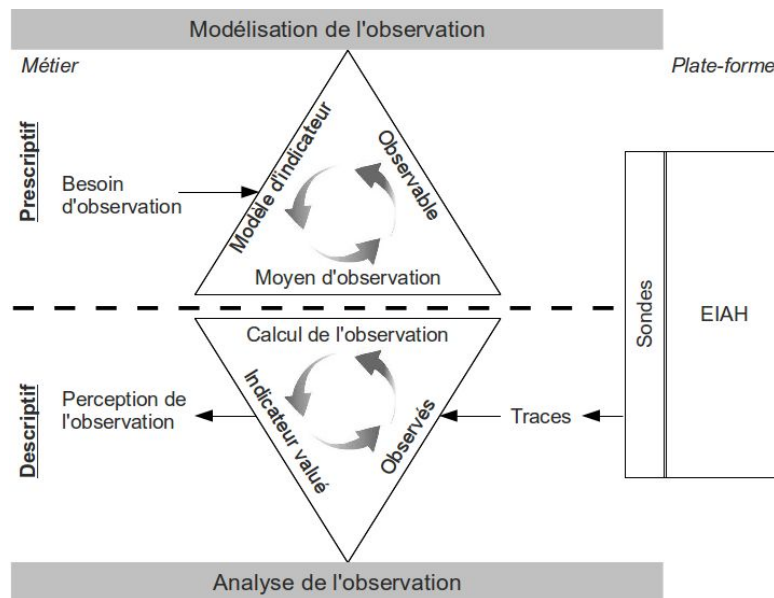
Modélisation de l'observation

Métier

Plate-forme

Prescriptif

Besoin d'observation

Modèle d'indicateur

Observable

Moyen d'observation

Sondes

EIAH

Calcul de l'observation

Descriptif

Perception de l'observation

Indicateur valué

Observés

Traces

Analyse de l'observation